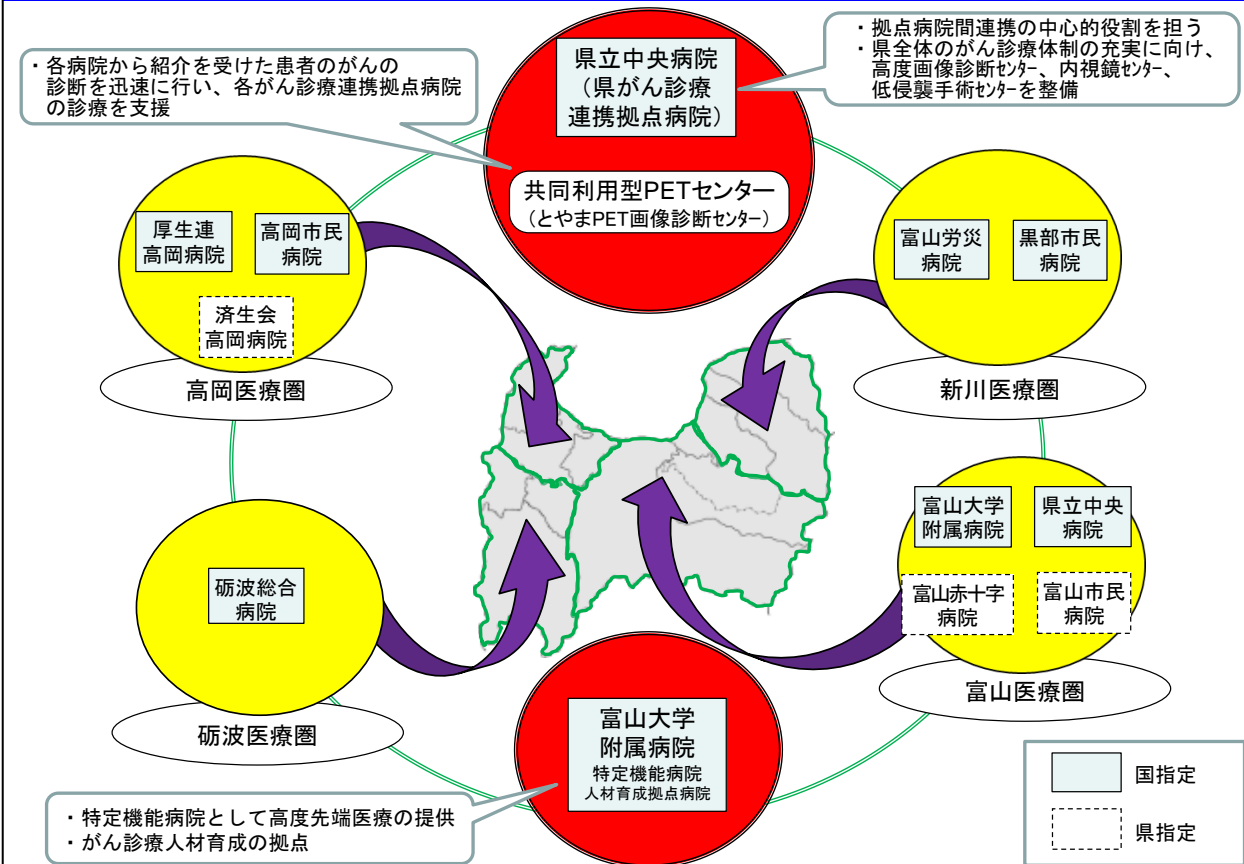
・各病院から紹介を受けた患者のがんの診断を迅速に行い、各がん診療連携拠点病院の診療を支援

県立中央病院
（県がん診療連携拠点病院）

・拠点病院間連携の中心的役割を担う
・県全体のがん診療体制の充実に向け、高度画像診断センター、内視鏡センター、低侵襲手術センターを整備

共同利用型PETセンター
（とやまPET画像診断センター）

厚生連高岡病院

高岡市民病院

済生会高岡病院

高岡医療圏

富山労災病院

黒部市民病院

新川医療圏

富山大学附属病院

県立中央病院

富山赤十字病院

富山市民病院

富山医療圏

砺波総合病院

砺波医療圏

富山大学附属病院
特定機能病院
人材育成拠点病院

・特定機能病院として高度先端医療の提供
・がん診療人材育成の拠点

国指定

県指定